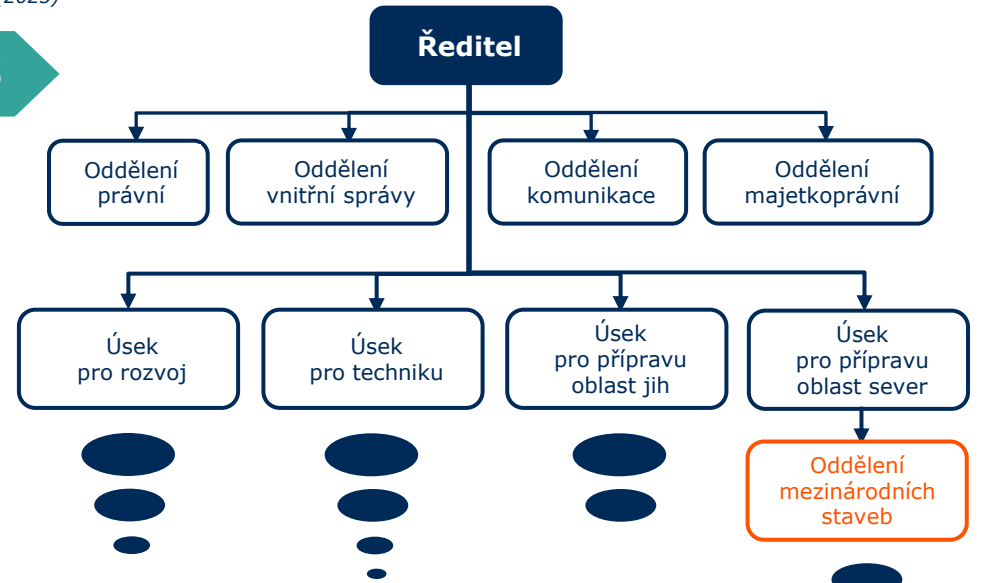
(2023)

Ředitel

Oddělení právní

Oddělení vnitřní správy

Oddělení komunikace

Oddělení majetkoprávní

Úsek pro rozvoj

Úsek pro techniku

Úsek pro přípravu oblast jih

Úsek pro přípravu oblast sever

Oddělení mezinárodních staveb